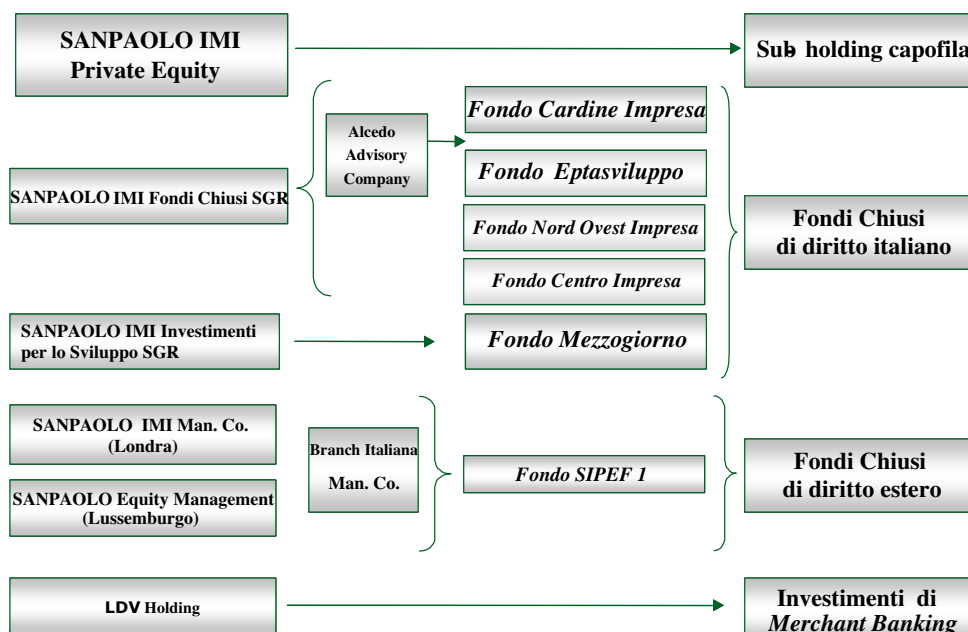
SANPAOLO IMI Private Equity

Sub holding capofila

SANPAOLO IMI Fondi Chiusi SGR

Alcedo Advisory Company

Fondo Cardine Impresa

Fondo Eptasviluppo

Fondo Nord Ovest Impresa

Fondo Centro Impresa

Fondi Chiusi di diritto italiano

SANPAOLO IMI Investimenti per lo Sviluppo SGR

Fondo Mezzogiorno

SANPAOLO IMI Man. Co. (Londra)

SANPAOLO Equity Management (Lussemburgo)

Branch Italiana Man. Co.

Fondo SIPEF 1

Fondi Chiusi di diritto estero

LDV Holding

Investimenti di Merchant Banking